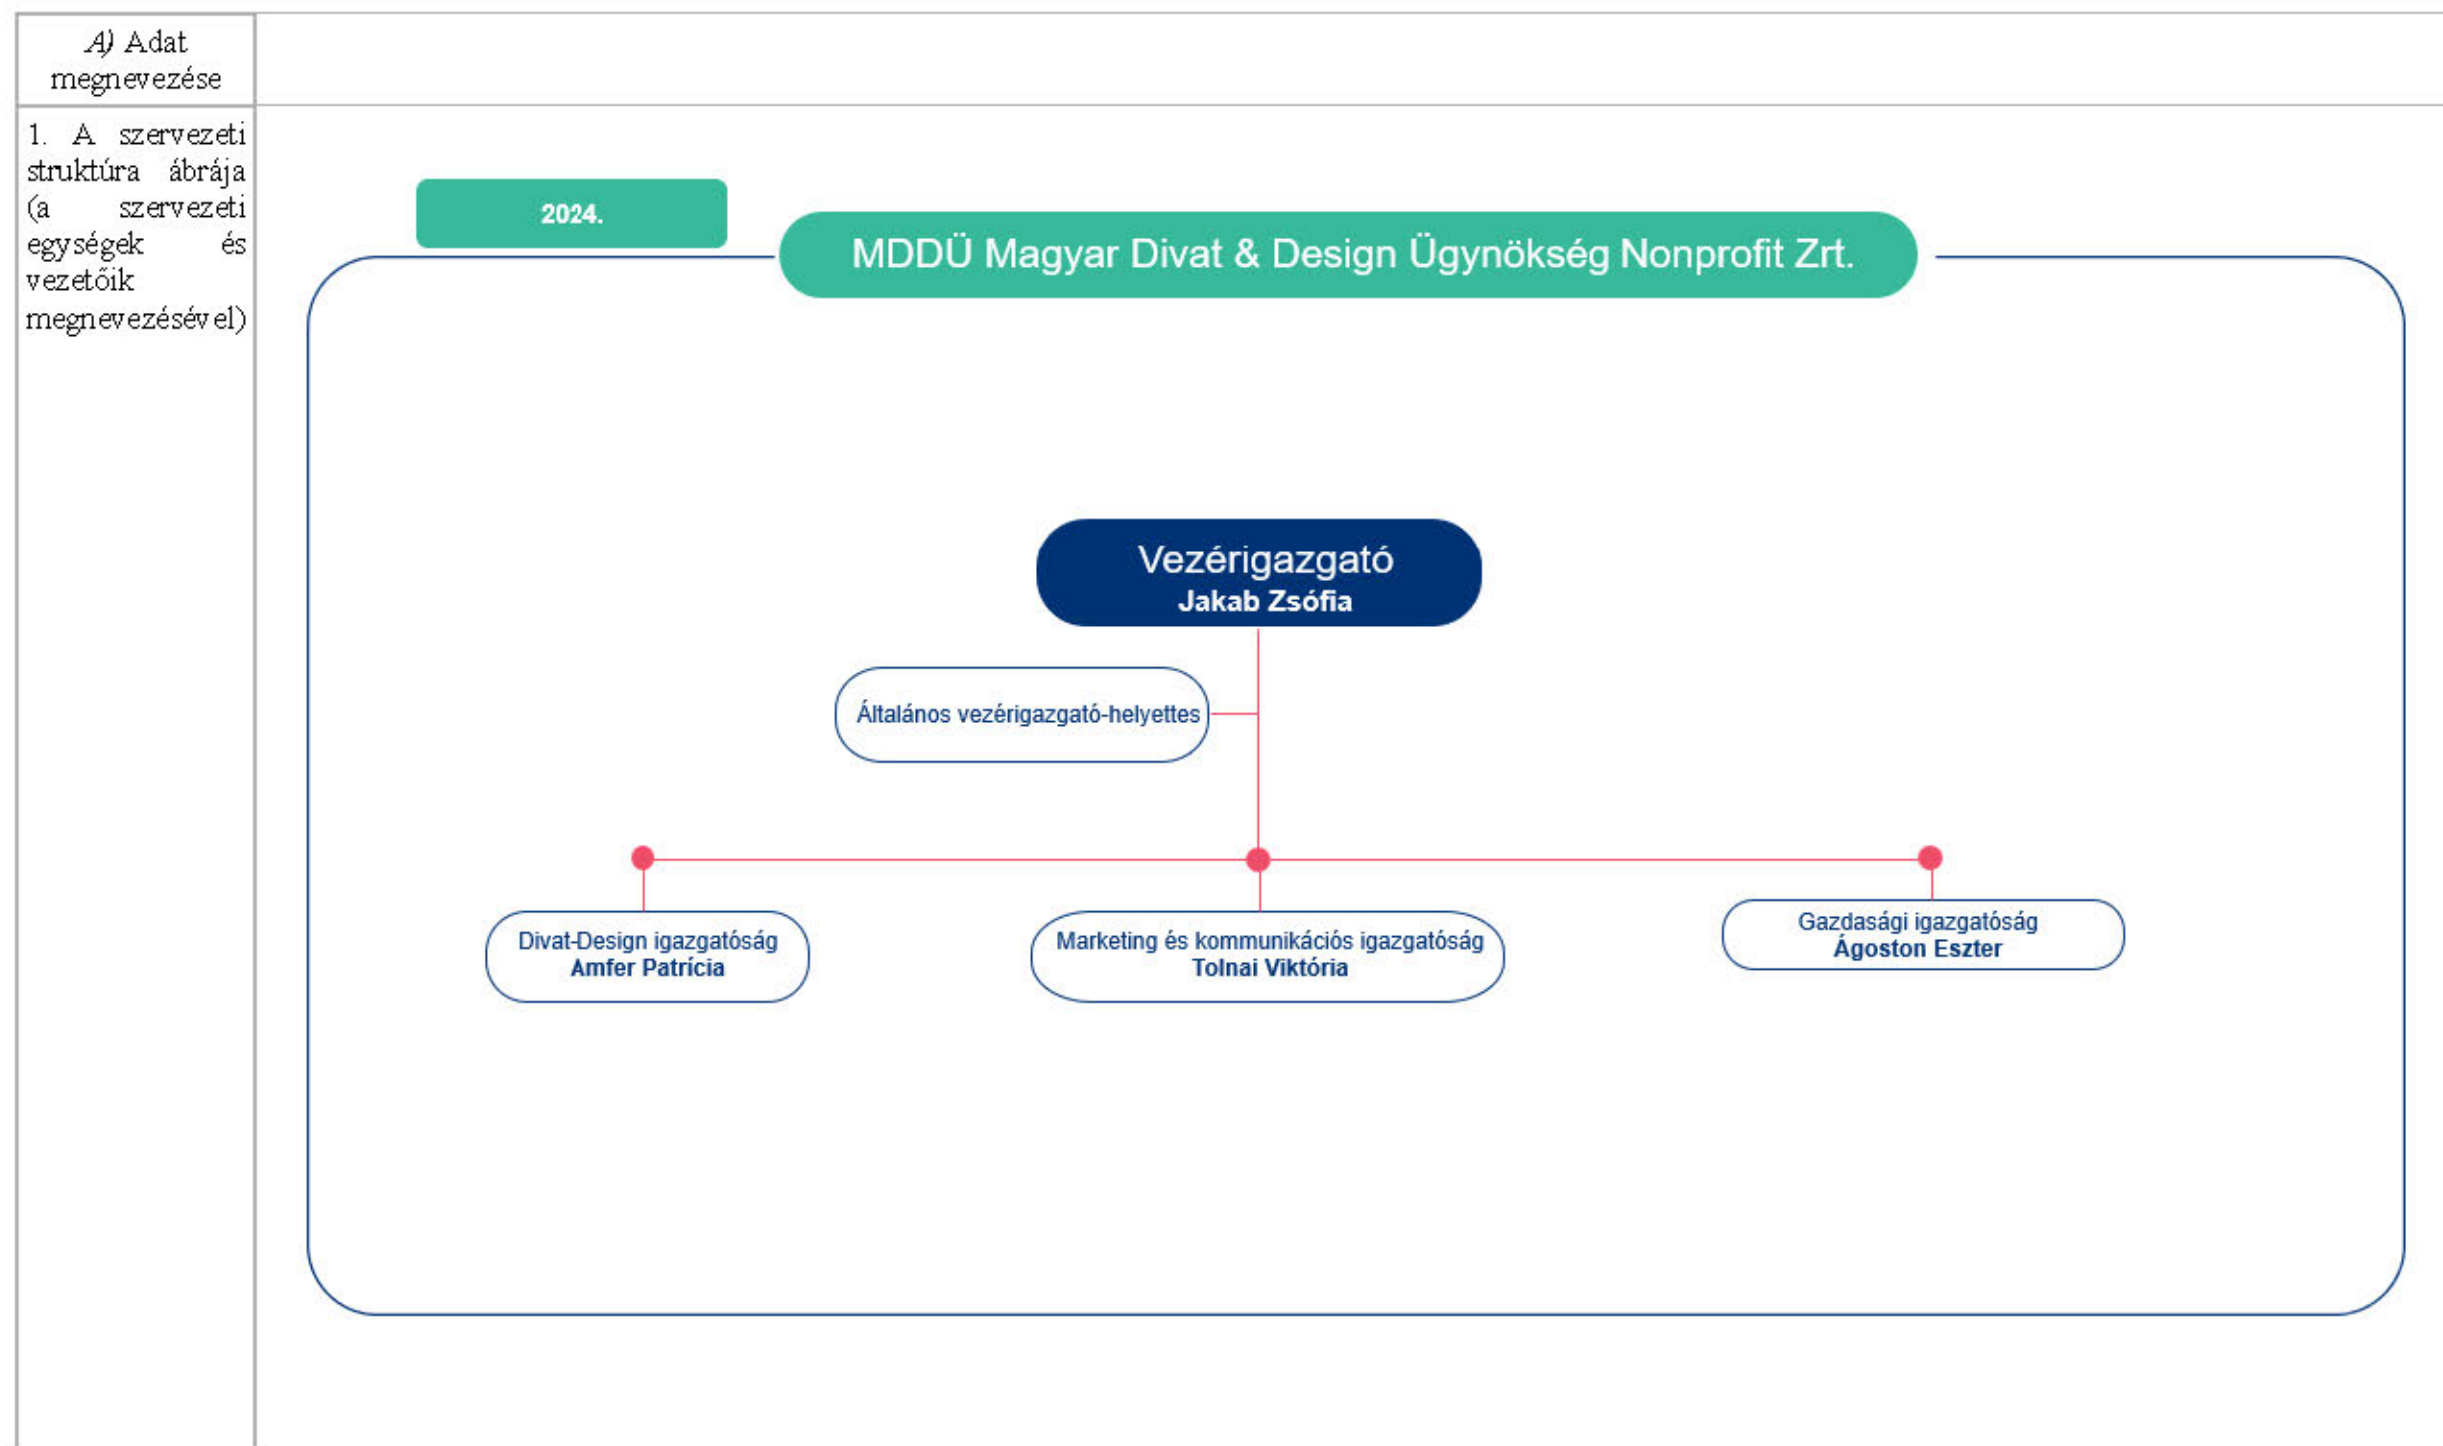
| A) Adat megnevezése | |
|---|---|
| 1. A szervezeti struktúra ábrája (a szervezeti egységek és vezetőik megnevezésével) | 2024.<br><br>MDDÜ Magyar Divat & Design Ügynökség Nonprofit Zrt.<br><br>Vezérigazgató<br>Jakab Zsófia<br><br>Általános vezérigazgató-helyettes<br><br>Divat-Design igazgatóság<br>Amfer Patrícia<br><br>Marketing és kommunikációs igazgatóság<br>Tolnai Viktória<br><br>Gazdasági igazgatóság<br>Ágoston Eszter |